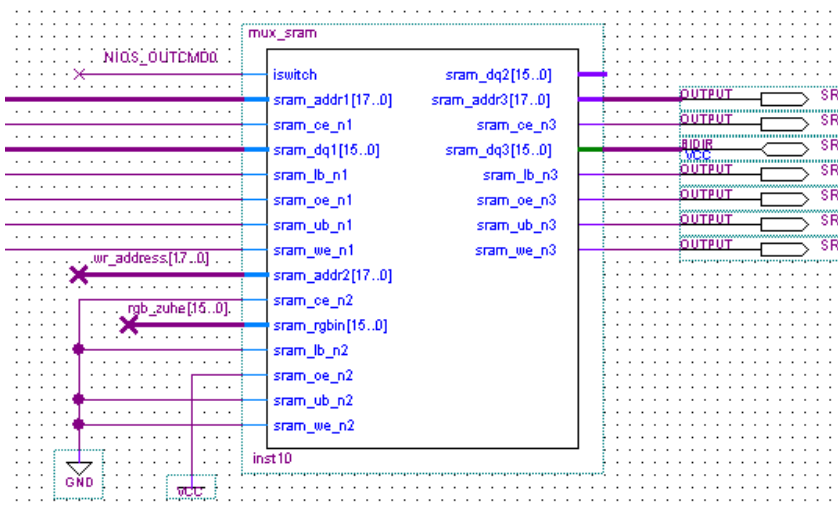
mux_sram

NIOS_OUTCMD0

iswitch
sram_addr1[17..0]
sram_ce_n1
sram_dq1[15..0]
sram_lb_n1
sram_oe_n1
sram_ub_n1
sram_we_n1
wr_address[17..0]
sram_addr2[17..0]
sram_ce_n2
rgb_zuhe[15..0]
sram_rgbin[15..0]
sram_lb_n2
sram_oe_n2
sram_ub_n2
sram_we_n2

sram_dq2[15..0]
sram_addr3[17..0]
sram_ce_n3
sram_dq3[15..0]
sram_lb_n3
sram_oe_n3
sram_ub_n3
sram_we_n3

OUTPUT SR
OUTPUT SR
BIDIR VCC SR
OUTPUT SR
OUTPUT SR
OUTPUT SR
OUTPUT SR

inst10

GND

VCC